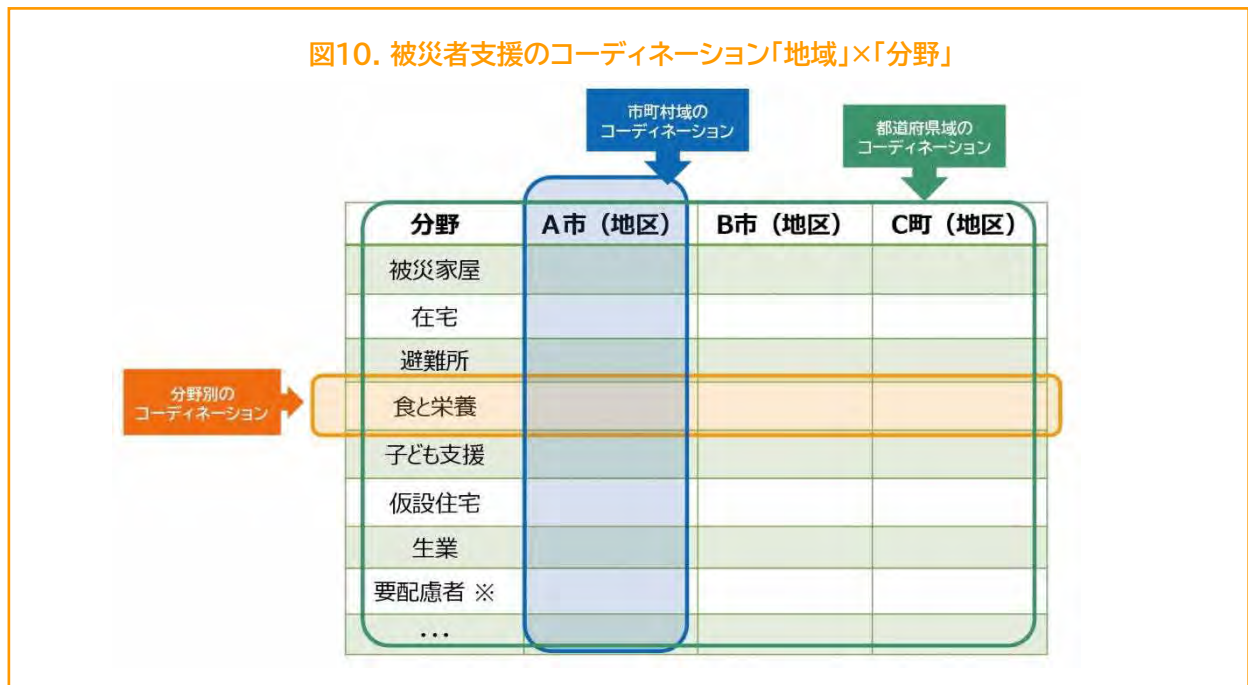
図10. 被災者支援のコーディネーション「地域」×「分野」

市町村域のコーディネーション

都道府県域のコーディネーション

分野別のコーディネーション

| 分野 | A市（地区） | B市（地区） | C町（地区） |
|---|---|---|---|
| 被災家屋 | | | |
| 在宅 | | | |
| 避難所 | | | |
| 食と栄養 | | | |
| 子ども支援 | | | |
| 仮設住宅 | | | |
| 生業 | | | |
| 要配慮者 ※ | | | |
| ... | | | |